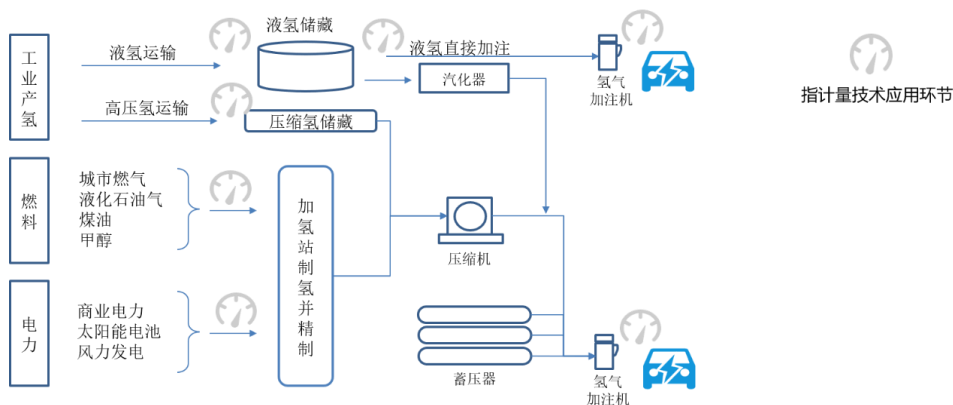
工业产氢

液氢运输

高压氢运输

液氢储藏

压缩氢储藏

液氢直接加注

汽化器

氢气加注机

指计量技术应用环节

燃料

城市燃气
液化石油气
煤油
甲醇

加氢站制氢并精制

压缩机

电力

商业电力
太阳能电池
风力发电

蓄压器

氢气加注机